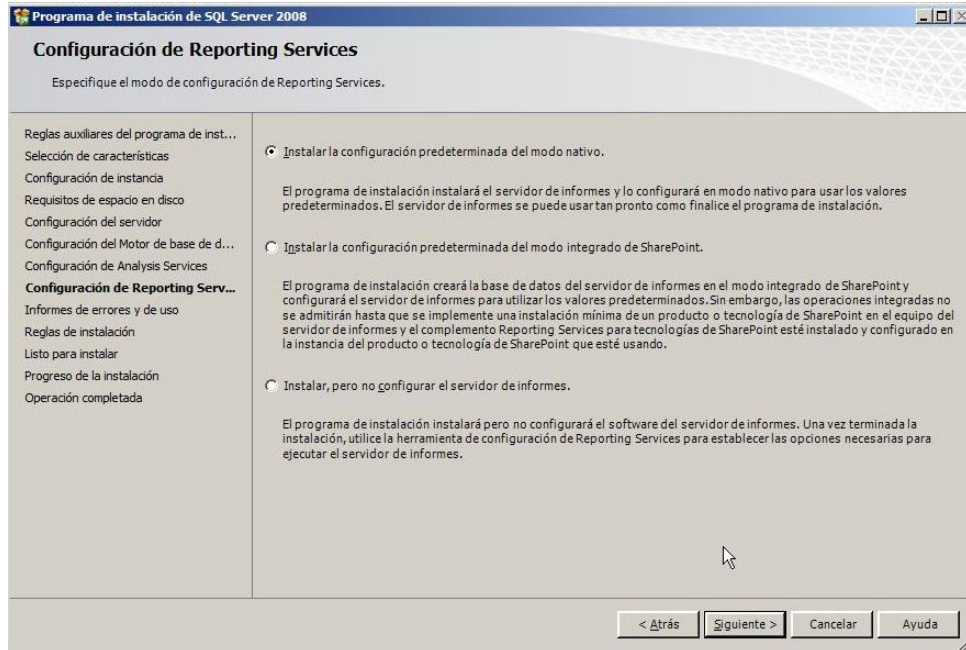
Programa de instalación de SQL Server 2008

Configuración de Reporting Services

Especifique el modo de configuración de Reporting Services.

Reglas auxiliares del programa de inst...
Selección de características
Configuración de instancia
Requisitos de espacio en disco
Configuración del servidor
Configuración del Motor de base de d...
Configuración de Analysis Services
Configuración de Reporting Serv...
Informes de errores y de uso
Reglas de instalación
Listo para instalar
Progreso de la instalación
Operación completada

Instalar la configuración predeterminada del modo nativo.

El programa de instalación instalará el servidor de informes y lo configurará en modo nativo para usar los valores predeterminados. El servidor de informes se puede usar tan pronto como finalice el programa de instalación.

Instalar la configuración predeterminada del modo integrado de SharePoint.

El programa de instalación creará la base de datos del servidor de informes en el modo integrado de SharePoint y configurará el servidor de informes para utilizar los valores predeterminados. Sin embargo, las operaciones integradas no se admitirán hasta que se implemente una instalación mínima de un producto o tecnología de SharePoint en el equipo del servidor de informes y el complemento Reporting Services para tecnologías de SharePoint esté instalado y configurado en la instancia del producto o tecnología de SharePoint que esté usando.

Instalar, pero no configurar el servidor de informes.

El programa de instalación instalará pero no configurará el software del servidor de informes. Una vez terminada la instalación, utilice la herramienta de configuración de Reporting Services para establecer las opciones necesarias para ejecutar el servidor de informes.

< Atrás | Siguiente > | Cancelar | Ayuda